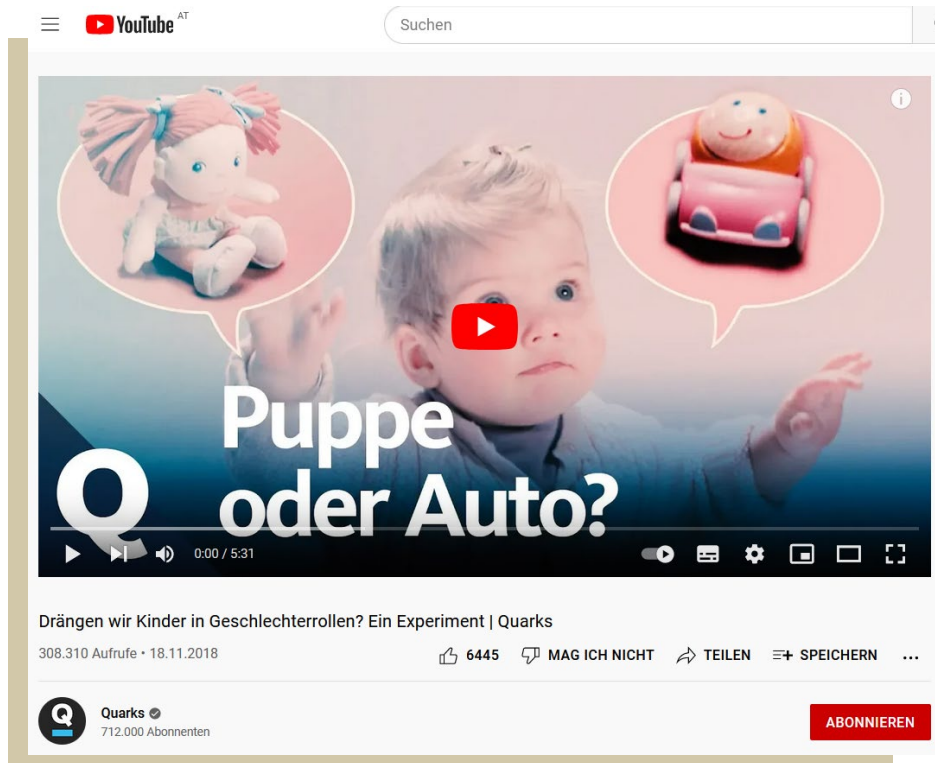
YouTube AT

Suchen

Puppe oder Auto?

Q

0:00 / 5:31

Drängen wir Kinder in Geschlechterrollen? Ein Experiment | Quarks

308.310 Aufrufe • 18.11.2018

6445 MAG ICH NICHT TEILEN SPEICHERN ...

Quarks
712.000 Abonnenten

ABONNIEREN